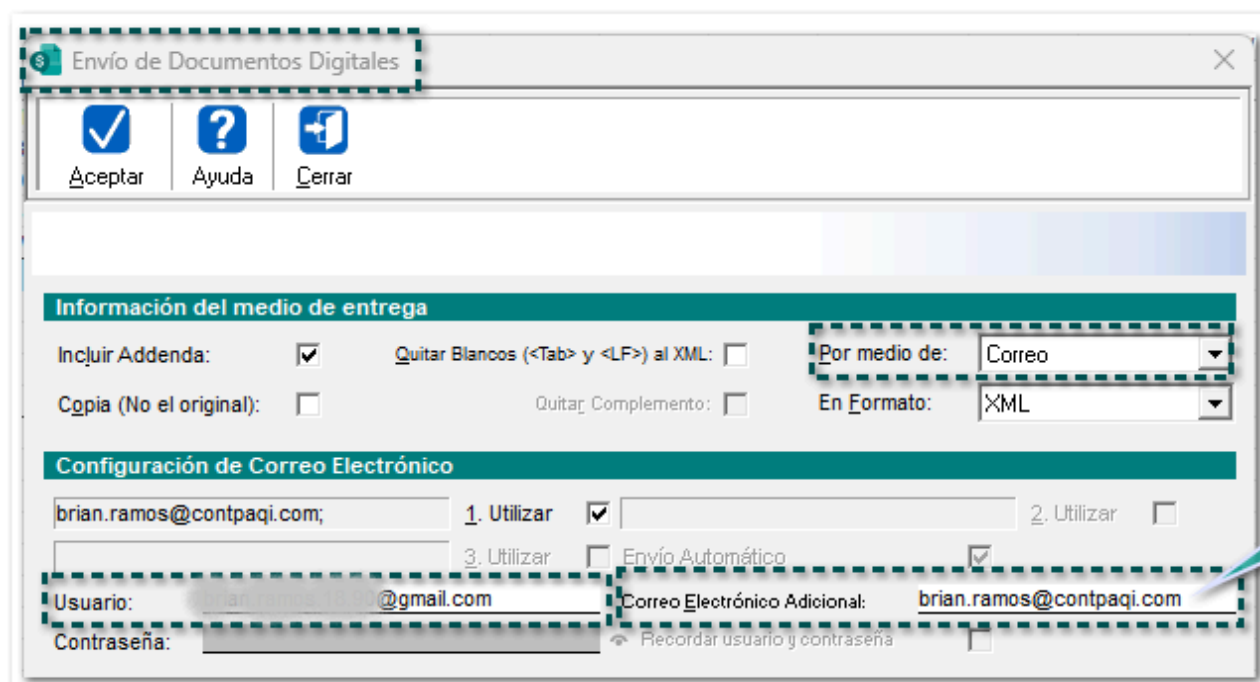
Envío de Documentos Digitales

Aceptar | Ayuda | Cerrar

Información del medio de entrega

Incluir Addenda:
Quitar Blancos (<Tab> y <LF>) al XML:
Por medio de: Correo
Copia (No el original):
Quitar Complemento:
En Formato: XML

Configuración de Correo Electrónico

brian.ramos@contpaqi.com;
1. Utilizar
2. Utilizar
3. Utilizar
Envío Automático
Usuario: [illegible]@gmail.com
Correo Electrónico Adicional: brian.ramos@contpaqi.com
Contraseña:
Recordar usuario y contraseña